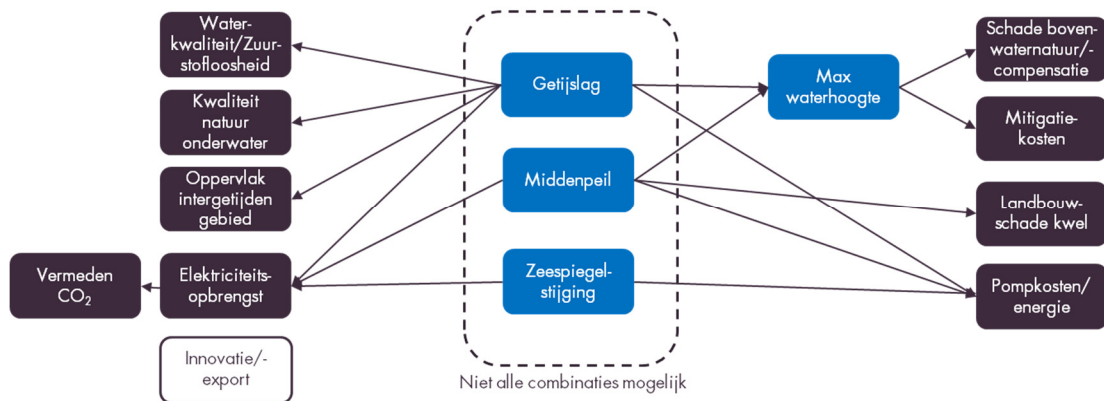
Water-kwaliteit/Zuurstofloosheid

Kwaliteit natuur onderwater

Oppervlak intergetijden gebied

Vermeden $CO_2$

Elektriciteits-opbrengst

Innovatie/-export

Getijslag

Middenpeil

Zeespiegel-stijging

Niet alle combinaties mogelijk

Max waterhoogte

Schade bovenwaternatuur/-compensatie

Mitigatie-kosten

Landbouw-schade kwel

Pompkosten/energie